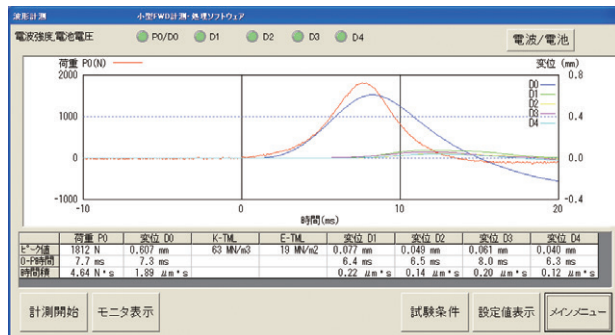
波形計測 小型FWD計測・処理ソフトウェア

電波強度,電池電圧 P0/D0 D1 D2 D3 D4 電波/電池

荷重 P0(N)

変位 (mm)

2000

1000

0

-1000

0.8

0.4

0.0

-0.4

D0
D1
D2
D3
D4

-10 0 10 20

時間(ms)

| | 荷重 P0 | 変位 D0 | K-TML | E-TML | 変位 D1 | 変位 D2 | 変位 D3 | 変位 D4 |
|---|---|---|---|---|---|---|---|---|
| ピーク値 | 1812 N | 0.607 mm | 63 MN/m3 | 19 MN/m2 | 0.077 mm | 0.049 mm | 0.061 mm | 0.040 mm |
| 0-P時間 | 7.7 ms | 7.3 ms | | | 6.4 ms | 6.5 ms | 8.0 ms | 6.3 ms |
| 時間積 | 4.64 N*s | 1.89 μm*s | | | 0.22 μm*s | 0.14 μm*s | 0.20 μm*s | 0.12 μm*s |

計測開始 モニタ表示 試験条件 設定値表示 メインメニュー